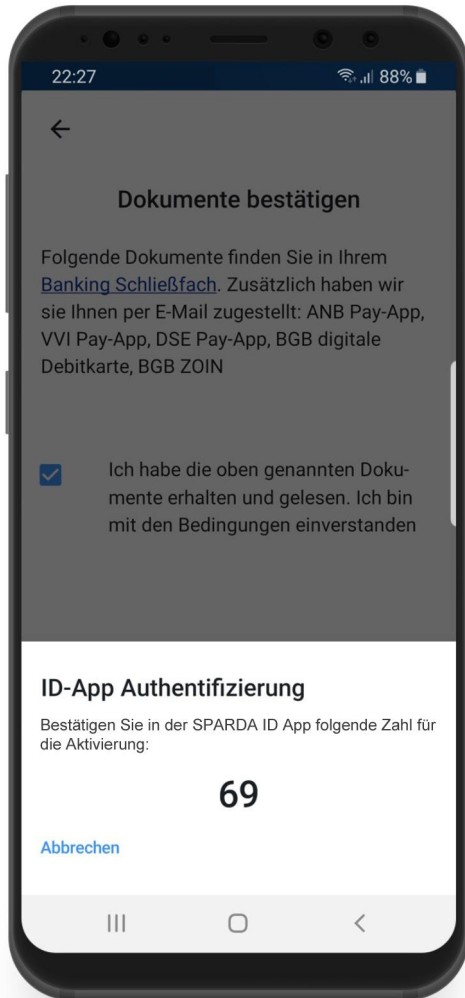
22:27
88%

←

Dokumente bestätigen

Folgende Dokumente finden Sie in Ihrem Banking Schließfach. Zusätzlich haben wir sie Ihnen per E-Mail zugestellt: ANB Pay-App, VVI Pay-App, DSE Pay-App, BGB digitale Debitkarte, BGB ZOIN

Ich habe die oben genannten Dokumente erhalten und gelesen. Ich bin mit den Bedingungen einverstanden

ID-App Authentifizierung

Bestätigen Sie in der SPARDA ID App folgende Zahl für die Aktivierung:

69

Abbrechen